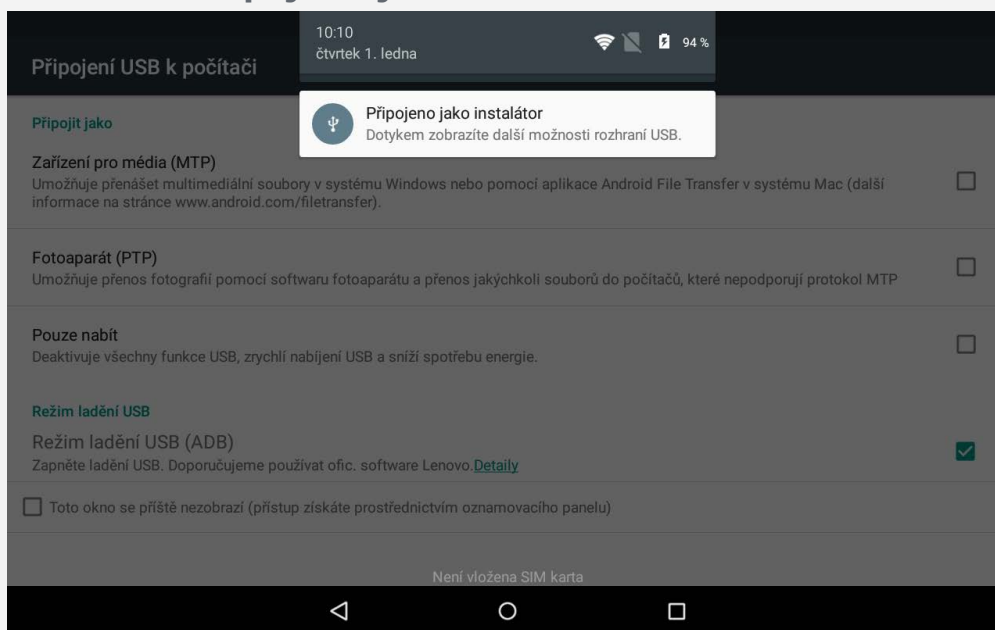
10:10
čtvrtek 1. ledna
94 %

Připojení USB k počítači

Připojeno jako instalátor
Dotykem zobrazíte další možnosti rozhraní USB.

Připojit jako

Zařízení pro média (MTP)
Umožňuje přenášet multimediální soubory v systému Windows nebo pomocí aplikace Android File Transfer v systému Mac (další informace na stránce www.android.com/filetransfer).

Fotoaparát (PTP)
Umožňuje přenos fotografií pomocí softwaru fotoaparátu a přenos jakýchkoli souborů do počítačů, které nepodporují protokol MTP

Pouze nabít
Deaktivuje všechny funkce USB, zrychlí nabíjení USB a sníží spotřebu energie.

Režim ladění USB

Režim ladění USB (ADB)
Zapněte ladění USB. Doporučujeme používat ofic. software Lenovo.Detaily

Toto okno se příště nezobrazí (přístup získáte prostřednictvím oznamovacího panelu)

Není vložena SIM karta